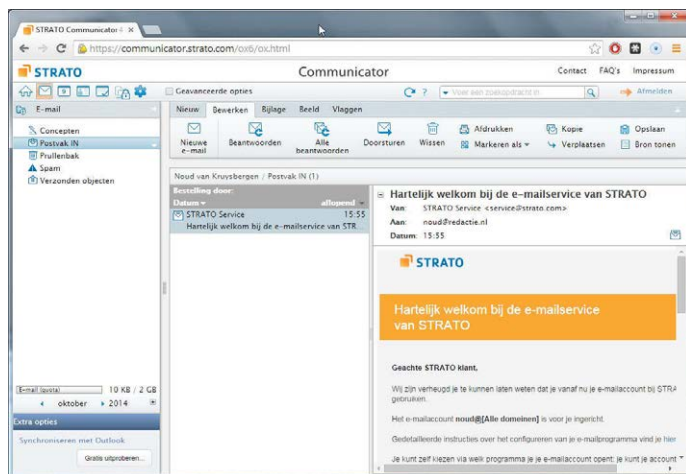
STRATO Communicator 4

https://communicator.strato.com/ox6/ox.html

STRATO

Communicator

Contact FAQ's Impressum

Geavanceerde opties

Voer een zoekopdracht in

Afmelden

E-mail

Concepten
Postvak IN
Prullenbak
Spam
Verzonden objecten

Nieuw Bewerken Bijlage Beeld Vlaggen

Nieuwe e-mail
Beantwoorden
Alle beantwoorden
Doorsturen
Wissen
Afdrukken
Markeren als
Kopie
Verplaatsen
Opslaan
Bron tonen

Noud van Kruysbergen / Postvak IN (1)

Bestelling door:
Datum
aflopend

STRATO Service 15:55
Hartelijk welkom bij de e-mailservice van STR

Hartelijk welkom bij de e-mailservice van STRATO

Van: STRATO Service <service@strato.com>
Aan: noud@redactie.nl
Datum: 15:55

STRATO

Hartelijk welkom bij de e-mailservice van STRATO

Geachte STRATO klant,

Wij zijn verheugd je te kunnen laten weten dat je vanaf nu je e-mailaccount bij STRA gebruiken.

Het e-mailaccount noud@[Alle domeinen] is voor je ingericht.

Gedetailleerde instructies over het configureren van je e-mailprogramma vind je hier

Je kunt zelf kiezen via welk programma je je e-mailaccount opent: je kunt je account

E-mail (quota) 10 KB / 2 GB
oktober 2014

Extra opties

Synchroniseren met Outlook

Gratis uitproberen...